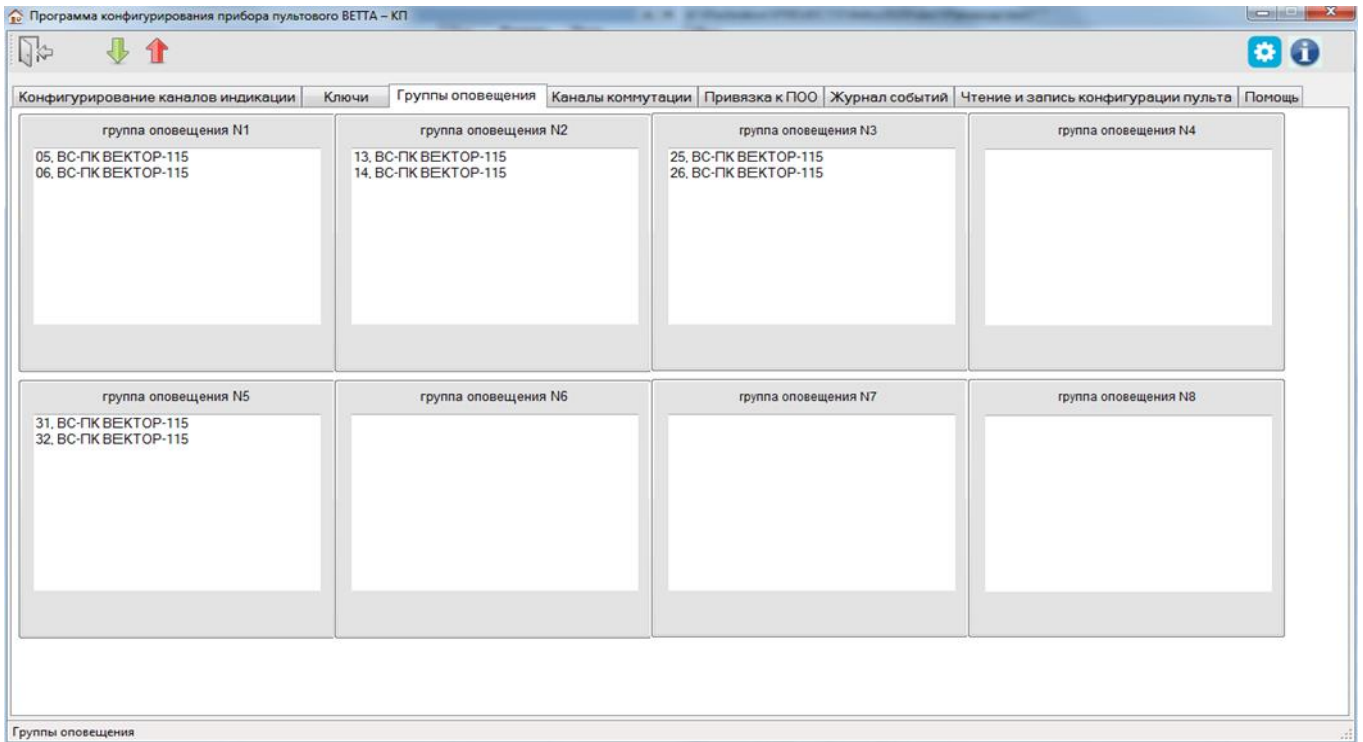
Программа конфигурирования прибора пультового ВЕТТА – КП

Конфигурирование каналов индикации | Ключи | Группы оповещения | Каналы коммутации | Привязка к ПОО | Журнал событий | Чтение и запись конфигурации пульта | Помощь

группа оповещения N1
05, ВС-ПК ВЕКТОР-115
06, ВС-ПК ВЕКТОР-115

группа оповещения N2
13, ВС-ПК ВЕКТОР-115
14, ВС-ПК ВЕКТОР-115

группа оповещения N3
25, ВС-ПК ВЕКТОР-115
26, ВС-ПК ВЕКТОР-115

группа оповещения N4

группа оповещения N5
31, ВС-ПК ВЕКТОР-115
32, ВС-ПК ВЕКТОР-115

группа оповещения N6

группа оповещения N7

группа оповещения N8

Группы оповещения